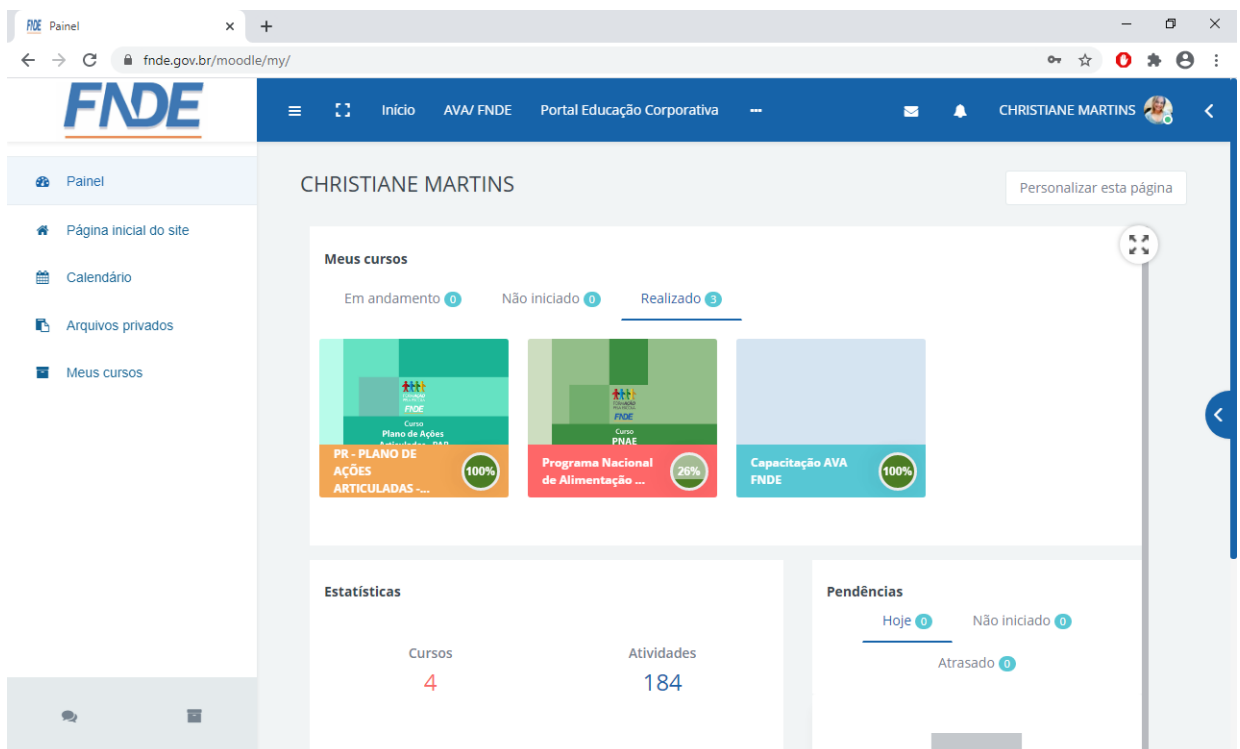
FNDE Painel ×
+

fnde.gov.br/moodle/my/

FNDE

Início AVA/ FNDE Portal Educação Corporativa ··· CHRISTIANE MARTINS

Painel

Página inicial do site

Calendário

Arquivos privados

Meus cursos

CHRISTIANE MARTINS

Personalizar esta página

Meus cursos

Em andamento 0 Não iniciado 0 Realizado 3

FNDE
Curso
Plano de Ações
Articuladas - PAR

PR - PLANO DE AÇÕES ARTICULADAS -...
100%

FNDE
Curso
PNAE

Programa Nacional de Alimentação ...
26%

Capacitação AVA FNDE
100%

Estatísticas

Cursos
4

Atividades
184

Pendências

Hoje 0 Não iniciado 0

Atrasado 0